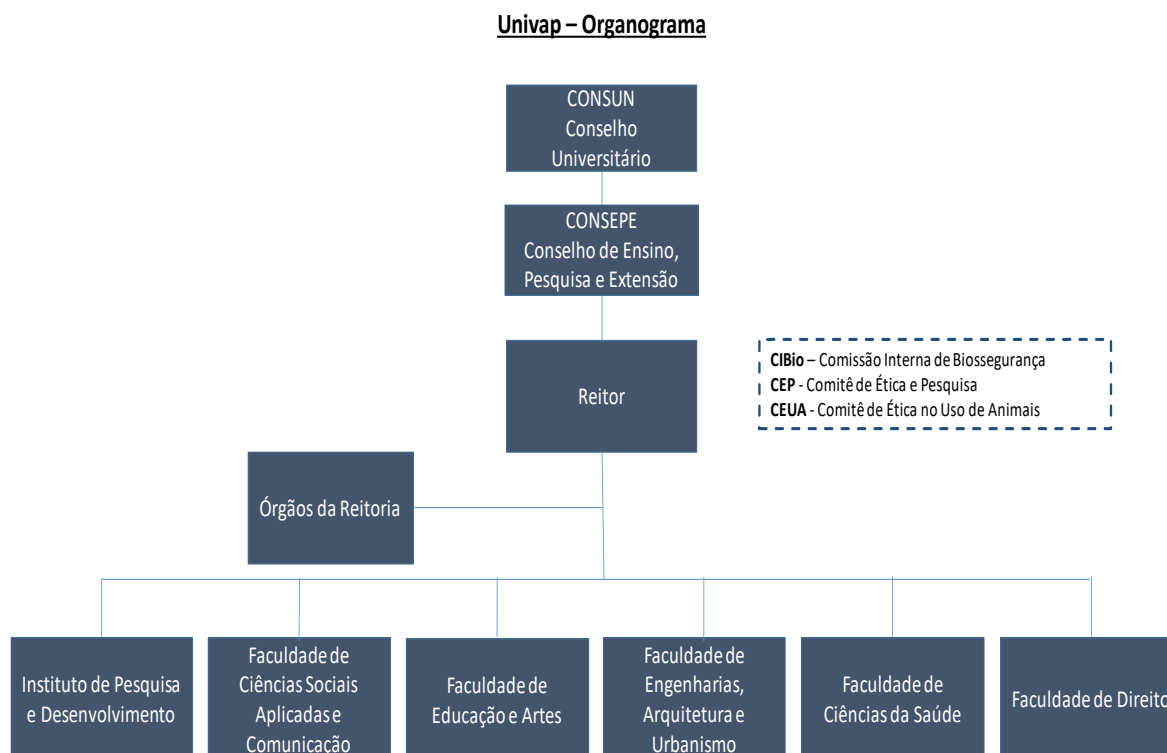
Univap – Organograma

CONSUN
Conselho
Universitário

CONSEPE
Conselho de Ensino, Pesquisa e Extensão

Reitor

CIBio – Comissão Interna de Biossegurança
CEP - Comitê de Ética e Pesquisa
CEUA - Comitê de Ética no Uso de Animais

Órgãos da Reitoria

Instituto de Pesquisa e Desenvolvimento

Faculdade de Ciências Sociais Aplicadas e Comunicação

Faculdade de Educação e Artes

Faculdade de Engenharias, Arquitetura e Urbanismo

Faculdade de Ciências da Saúde

Faculdade de Direito